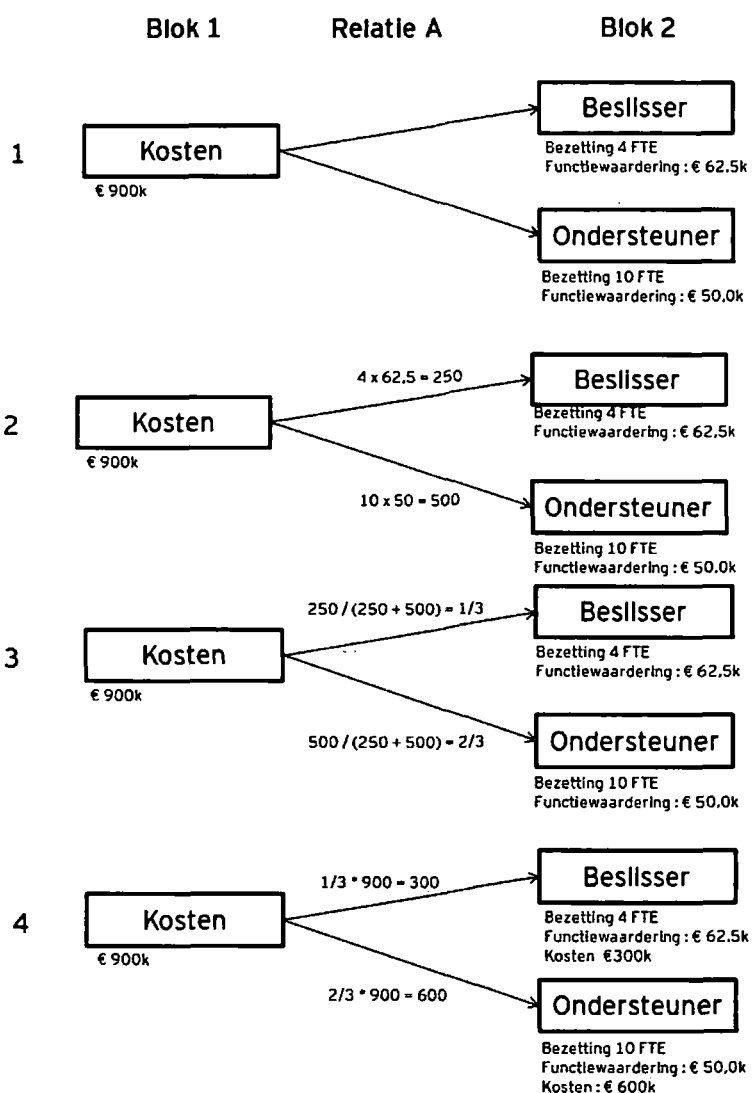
Blok 1

Relatie A

Blok 2

1

Kosten
€ 900k

Beslisser
Bezetting 4 FTE
Functiewaardering : € 62,5k

Ondersteuner
Bezetting 10 FTE
Functiewaardering : € 50,0k

2

Kosten
€ 900k

4 x 62,5 = 250

Beslisser
Bezetting 4 FTE
Functiewaardering : € 62,5k

10 x 50 = 500

Ondersteuner
Bezetting 10 FTE
Functiewaardering : € 50,0k

3

Kosten
€ 900k

250 / (250 + 500) = 1/3

Beslisser
Bezetting 4 FTE
Functiewaardering : € 62,5k

500 / (250 + 500) = 2/3

Ondersteuner
Bezetting 10 FTE
Functiewaardering : € 50,0k

4

Kosten
€ 900k

1/3 * 900 = 300

Beslisser
Bezetting 4 FTE
Functiewaardering : € 62,5k
Kosten €300k

2/3 * 900 = 600

Ondersteuner
Bezetting 10 FTE
Functiewaardering : € 50,0k
Kosten : € 600k